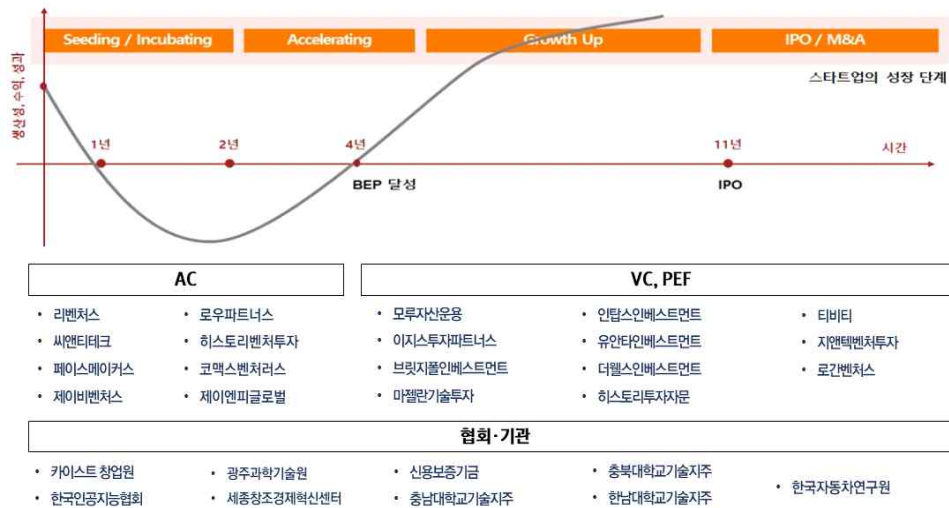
Seeding / Incubating

Accelerating

Growth Up

IPO / M&A

생산성, 수익, 성과

스타트업의 성장 단계

1년

2년

4년

11년

시간

BEP 달성

IPO

AC

VC, PEF

• 리벤처스
• 씨앤티테크
• 페이스메이커스
• 제이비벤처스

• 로우파트너스
• 히스토리벤처투자
• 코맥스벤처러스
• 제이엔피글로벌

• 모루자산운용
• 이지스투자파트너스
• 브릿지폴인베스트먼트
• 마젤란기술투자

• 인탑스인베스트먼트
• 유안타인베스트먼트
• 더웰스인베스트먼트
• 히스토리투자자문

• 티비티
• 지앤텍벤처투자
• 로간벤처스

협회·기관

• 카이스트 창업원
• 한국인공지능협회

• 광주과학기술원
• 세종창조경제혁신센터

• 신용보증기금
• 충남대학교기술지주

• 충북대학교기술지주
• 한남대학교기술지주

• 한국자동차연구원